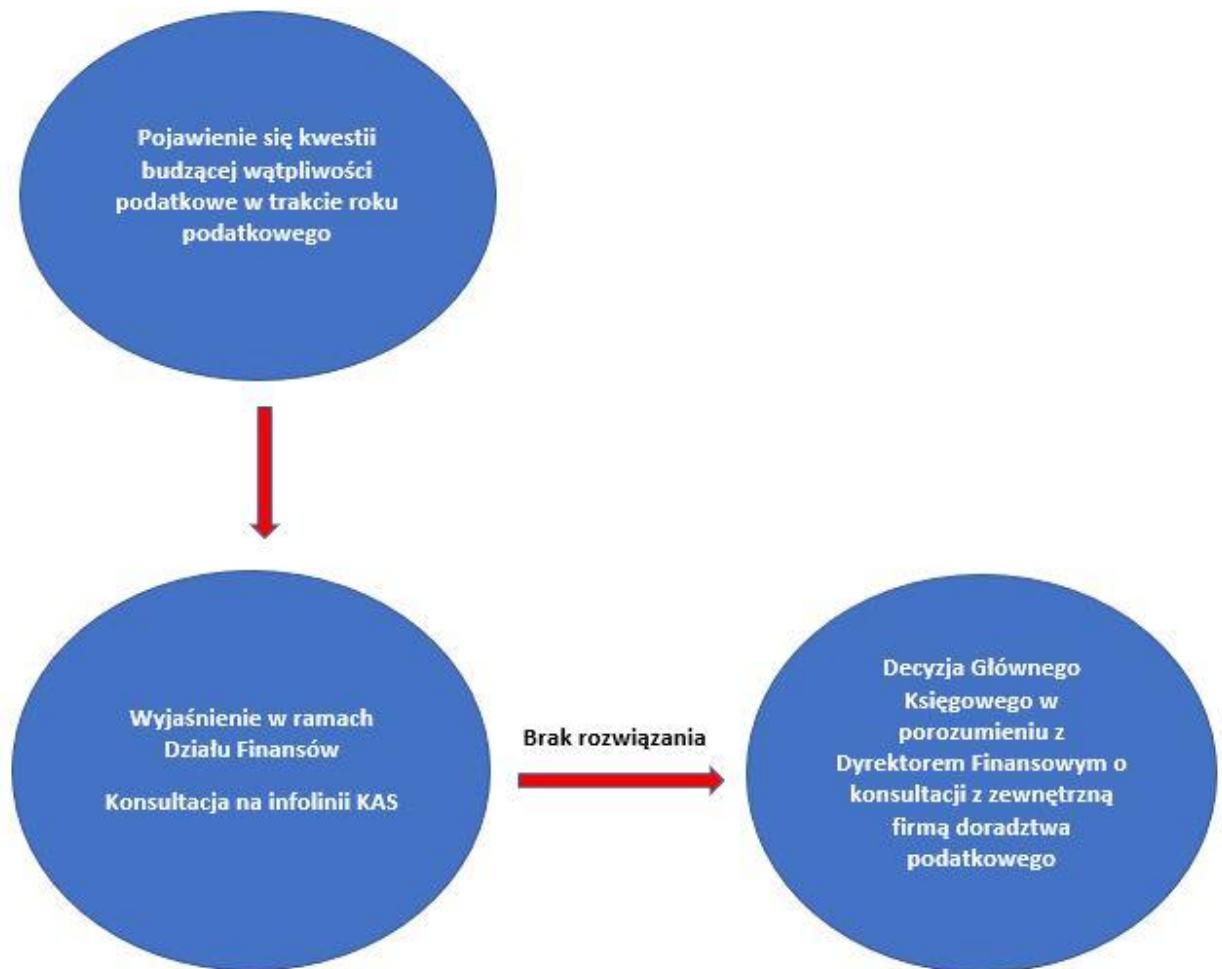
Pojawienie się kwestii budzącej wątpliwości podatkowe w trakcie roku podatkowego

Wyjaśnienie w ramach Działu Finansów

Konsultacja na infolinii KAS

Brak rozwiązania

Decyzja Głównego Księgowego w porozumieniu z Dyrektorem Finansowym o konsultacji z zewnętrzną firmą doradztwa podatkowego